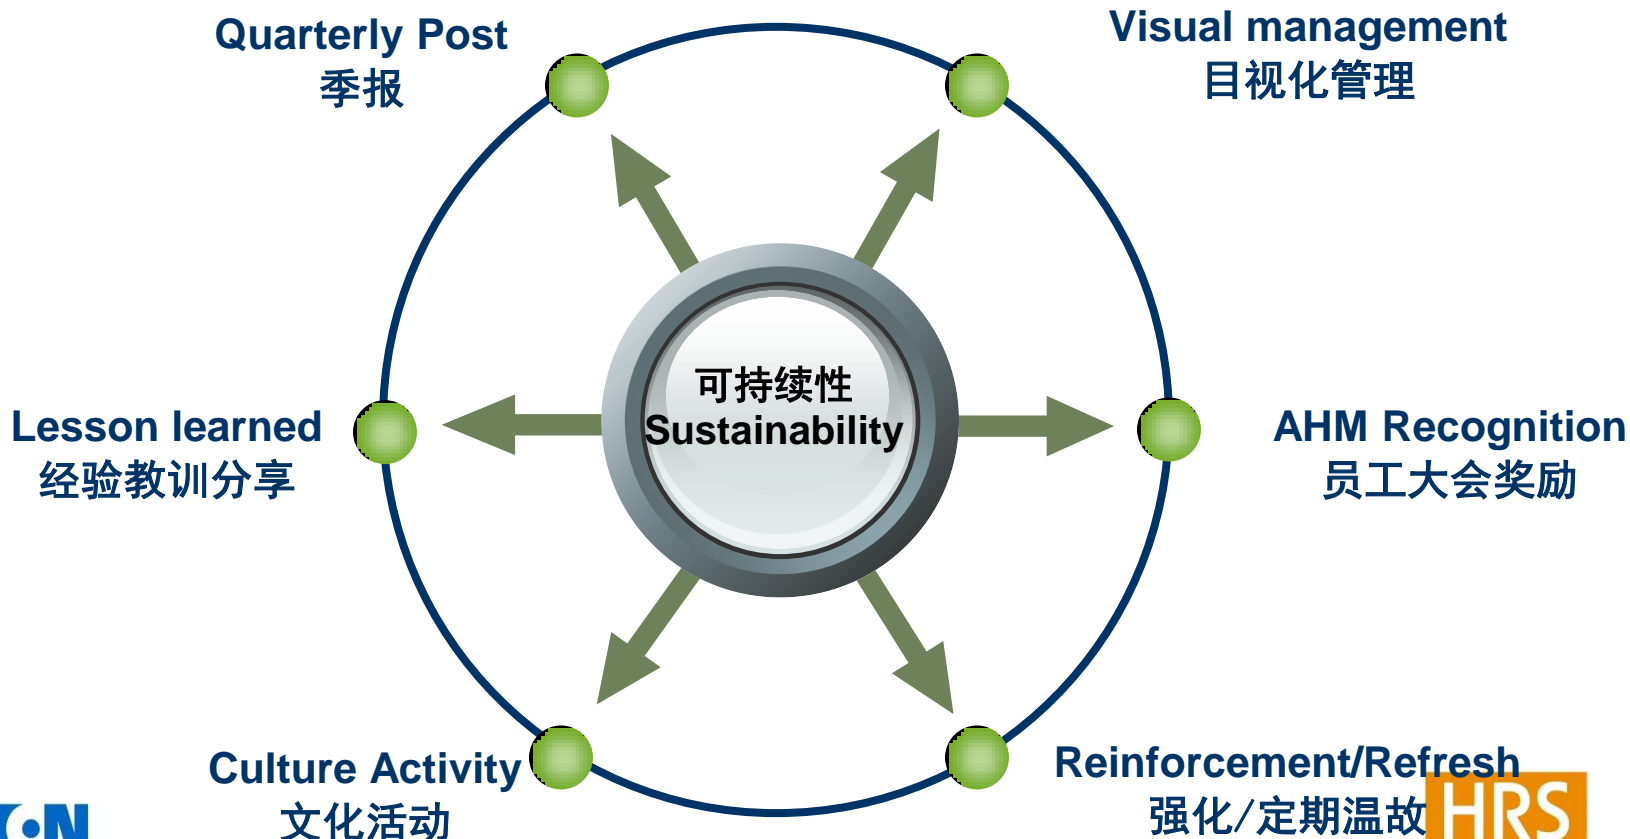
Quarterly Post
季报

Visual management
目视化管理

可持续性
Sustainability

Lesson learned
经验教训分享

AHM Recognition
员工大会奖励

Culture Activity
文化活动

Reinforcement/Refresh
强化/定期温故

HRS

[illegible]N